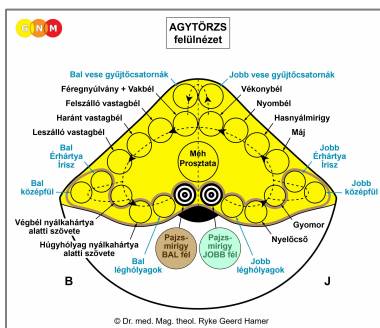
G N M

AGYTÖRZS
felülnézet

Bal vese gyűjtőcsatornák
Jobb vese gyűjtőcsatornák
Féregnyúlvány + Vakbél
Vékonybél
Felszálló vastagbél
Nyombél
Haránt vastagbél
Hasnyálmirigy
Leszálló vastagbél
Máj
Bal Érhártya Írisz
Jobb Érhártya Írisz
Méh Prosztata
Bal középfül
Jobb középfül
Gyomor
Végbél nyálkahártya alatti szövete
Húgyhólyag nyálkahártya alatti szövete
Nyelőcső
Pajzs-mirigy BAL fél
Pajzs-mirigy JOBB fél
Bal léghólyagok
Jobb léghólyagok
B
J

© Dr. med. Mag. theol. Ryke Geerd Hamer